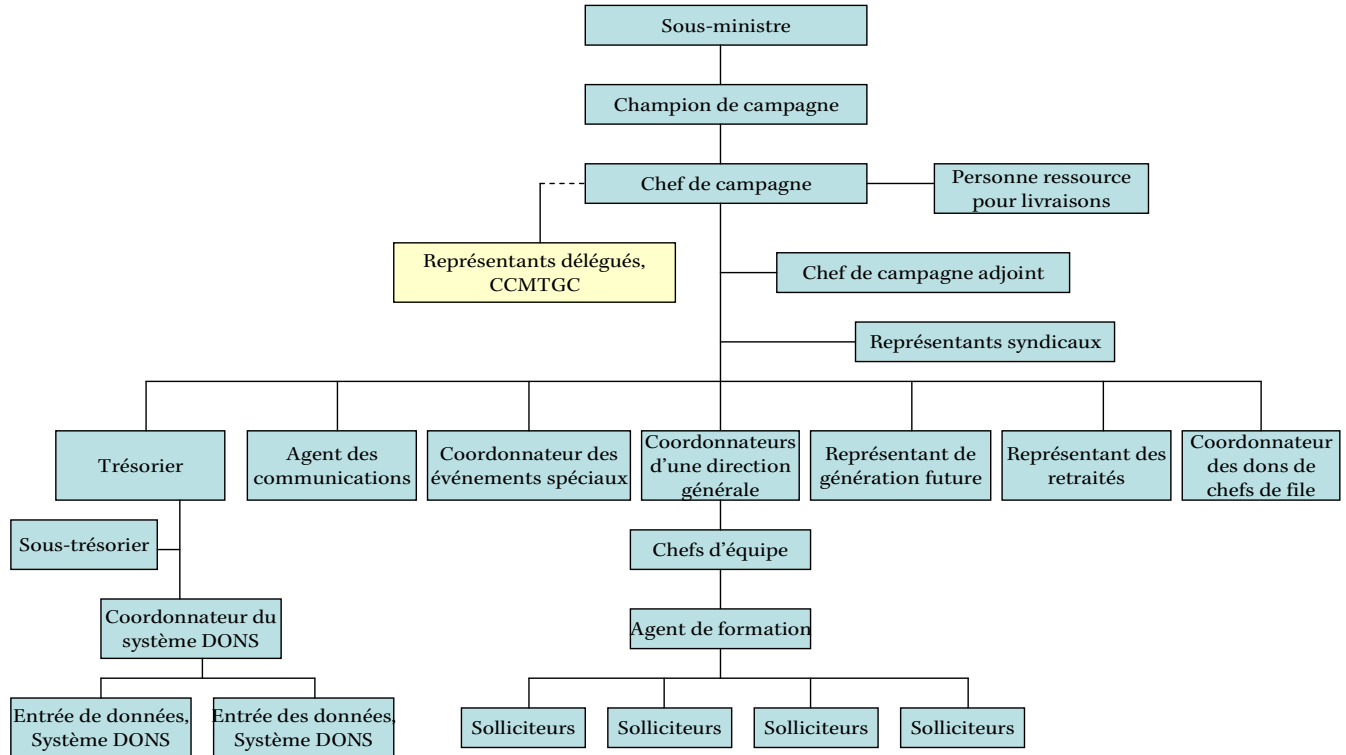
Sous-ministre

Champion de campagne

Chef de campagne

Personne ressource pour livraisons

Représentants délégués, CCMTGC

Chef de campagne adjoint

Représentants syndicaux

Trésorier

Agent des communications

Coordonnateur des événements spéciaux

Coordonnateurs d'une direction générale

Représentant de génération future

Représentant des retraités

Coordonnateur des dons de chefs de file

Sous-trésorier

Chefs d'équipe

Coordonnateur du système DONS

Agent de formation

Entrée de données, Système DONS

Entrée des données, Système DONS

Solliciteurs

Solliciteurs

Solliciteurs

Solliciteurs